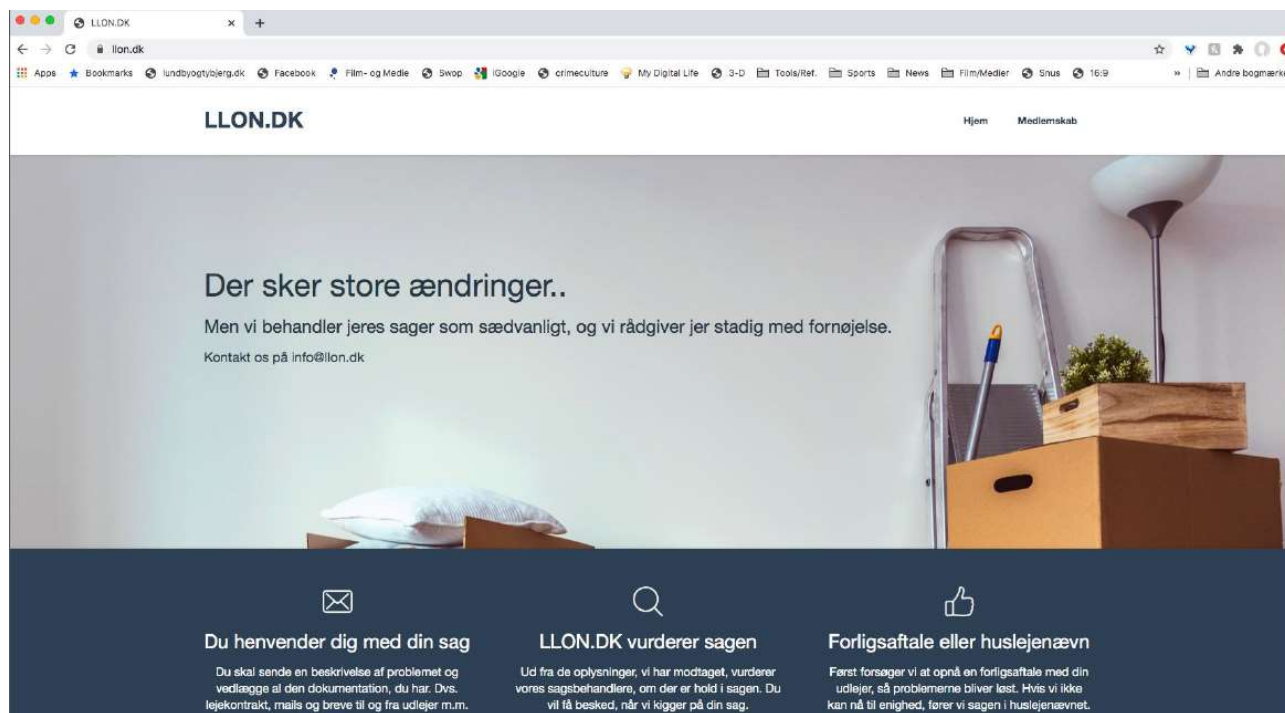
LLON.DK ×

llon.dk

Apps Bookmarks lundbyogtybjerg.dk Facebook Film- og Medie Swop iGoogle crimeculture My Digital Life 3-D Tools/Ref. Sports News Film/Medier Snus 16:9 » Andre bogmærker

LLON.DK

Hjem Medlemskab

Der sker store ændringer..

Men vi behandler jeres sager som sædvanligt, og vi rådgiver jer stadig med fornøjelse.

Kontakt os på info@llon.dk

Du henvender dig med din sag

Du skal sende en beskrivelse af problemet og vedlægge al den dokumentation, du har. Dvs. lejekontrakt, mails og breve til og fra udlejer m.m.

LLON.DK vurderer sagen

Ud fra de oplysninger, vi har modtaget, vurderer vores sagsbehandlere, om der er hold i sagen. Du vil få besked, når vi kigger på din sag.

Forligsaftale eller huslejenævn

Først forsøger vi at opnå en forligsaftale med din udlejer, så problemerne bliver løst. Hvis vi ikke kan nå til enighed, fører vi sagen i huslejenævnet.